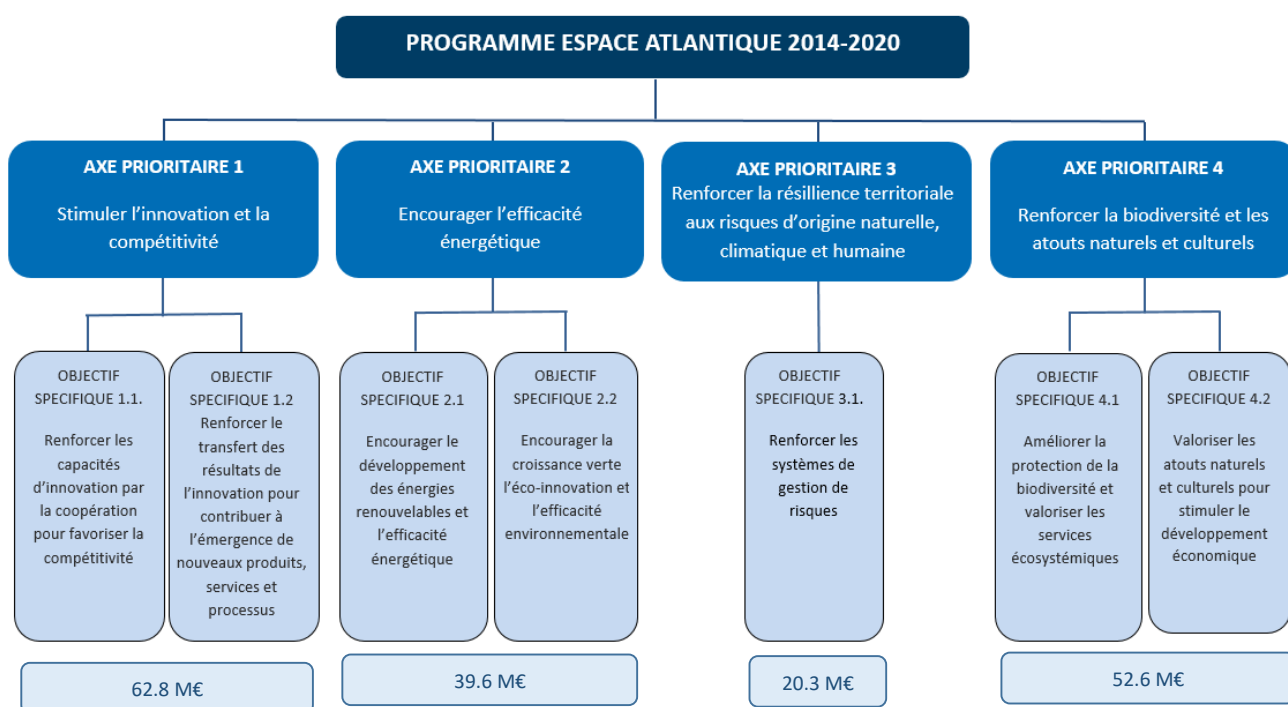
PROGRAMME ESPACE ATLANTIQUE 2014-2020

AXE PRIORITAIRE 1

Stimuler l'innovation et la compétitivité

AXE PRIORITAIRE 2

Encourager l'efficacité énergétique

AXE PRIORITAIRE 3

Renforcer la résillience territoriale aux risques d'origine naturelle, climatique et humaine

AXE PRIORITAIRE 4

Renforcer la biodiversité et les atouts naturels et culturels

OBJECTIF SPECIFIQUE 1.1.

Renforcer les capacités d'innovation par la coopération pour favoriser la compétitivité

OBJECTIF SPECIFIQUE 1.2

Renforcer le transfert des résultats de l'innovation pour contribuer à l'émergence de nouveaux produits, services et processus

OBJECTIF SPECIFIQUE 2.1

Encourager le développement des énergies renouvelables et l'efficacité énergétique

OBJECTIF SPECIFIQUE 2.2

Encourager la croissance verte l'éco-innovation et l'efficacité environnementale

OBJECTIF SPECIFIQUE 3.1.

Renforcer les systèmes de gestion de risques

OBJECTIF SPECIFIQUE 4.1

Améliorer la protection de la biodiversité et valoriser les services écosystémiques

OBJECTIF SPECIFIQUE 4.2

Valoriser les atouts naturels et culturels pour stimuler le développement économique

62.8 M€

39.6 M€

20.3 M€

52.6 M€